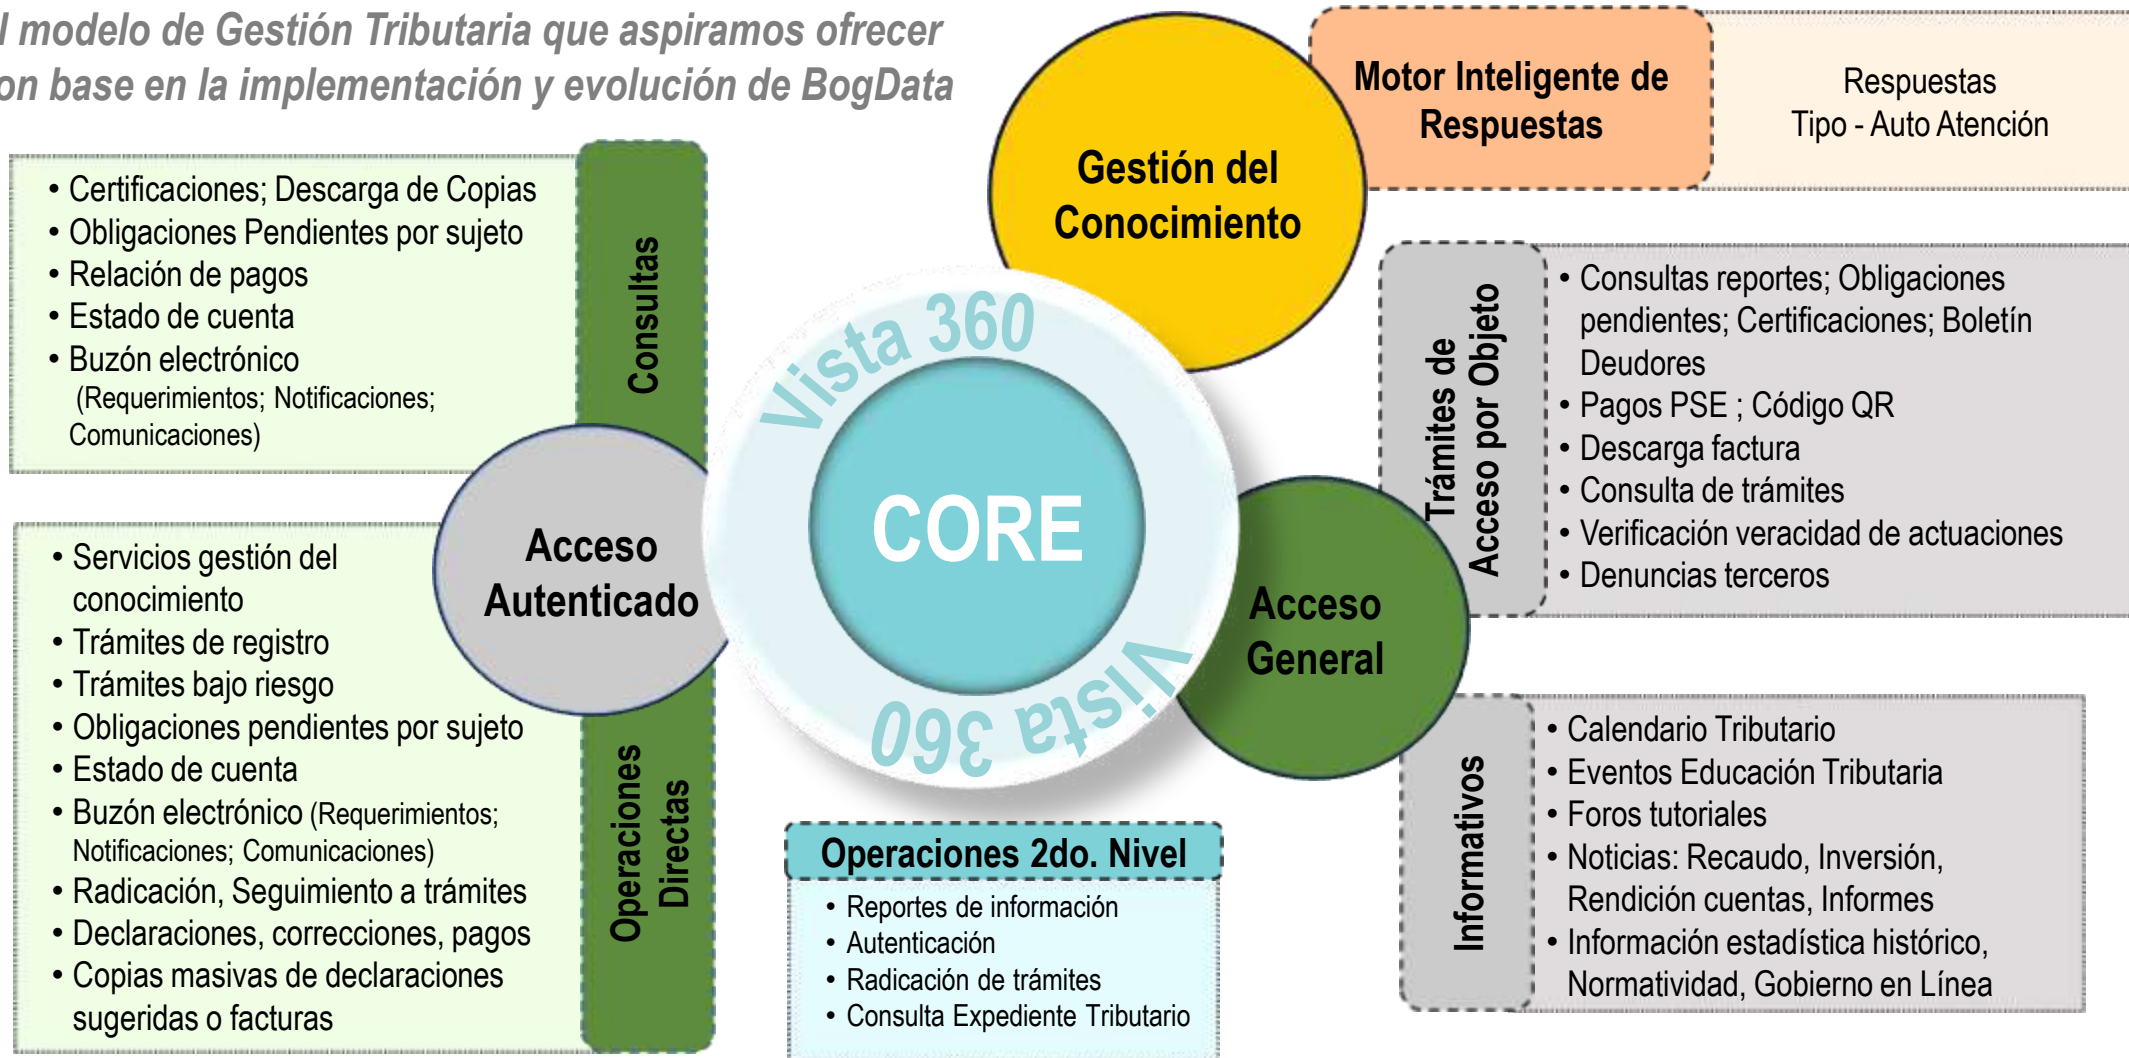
l modelo de Gestión Tributaria que aspiramos ofrecer
on base en la implementación y evolución de BogData

Gestión del Conocimiento

Motor Inteligente de Respuestas

Respuestas
Tipo - Auto Atención

Consultas

• Certificaciones; Descarga de Copias
• Obligaciones Pendientes por sujeto
• Relación de pagos
• Estado de cuenta
• Buzón electrónico (Requerimientos; Notificaciones; Comunicaciones)

Acceso Autenticado

Operaciones Directas

• Servicios gestión del conocimiento
• Trámites de registro
• Trámites bajo riesgo
• Obligaciones pendientes por sujeto
• Estado de cuenta
• Buzón electrónico (Requerimientos; Notificaciones; Comunicaciones)
• Radicación, Seguimiento a trámites
• Declaraciones, correcciones, pagos
• Copias masivas de declaraciones sugeridas o facturas

Vista 360

CORE

Vista 360

Operaciones 2do. Nivel

• Reportes de información
• Autenticación
• Radicación de trámites
• Consulta Expediente Tributario

Trámites de Acceso por Objeto

• Consultas reportes; Obligaciones pendientes; Certificaciones; Boletín Deudores
• Pagos PSE ; Código QR
• Descarga factura
• Consulta de trámites
• Verificación veracidad de actuaciones
• Denuncias terceros

Acceso General

Informativos

• Calendario Tributario
• Eventos Educación Tributaria
• Foros tutoriales
• Noticias: Recaudo, Inversión, Rendición cuentas, Informes
• Información estadística histórico, Normatividad, Gobierno en Línea